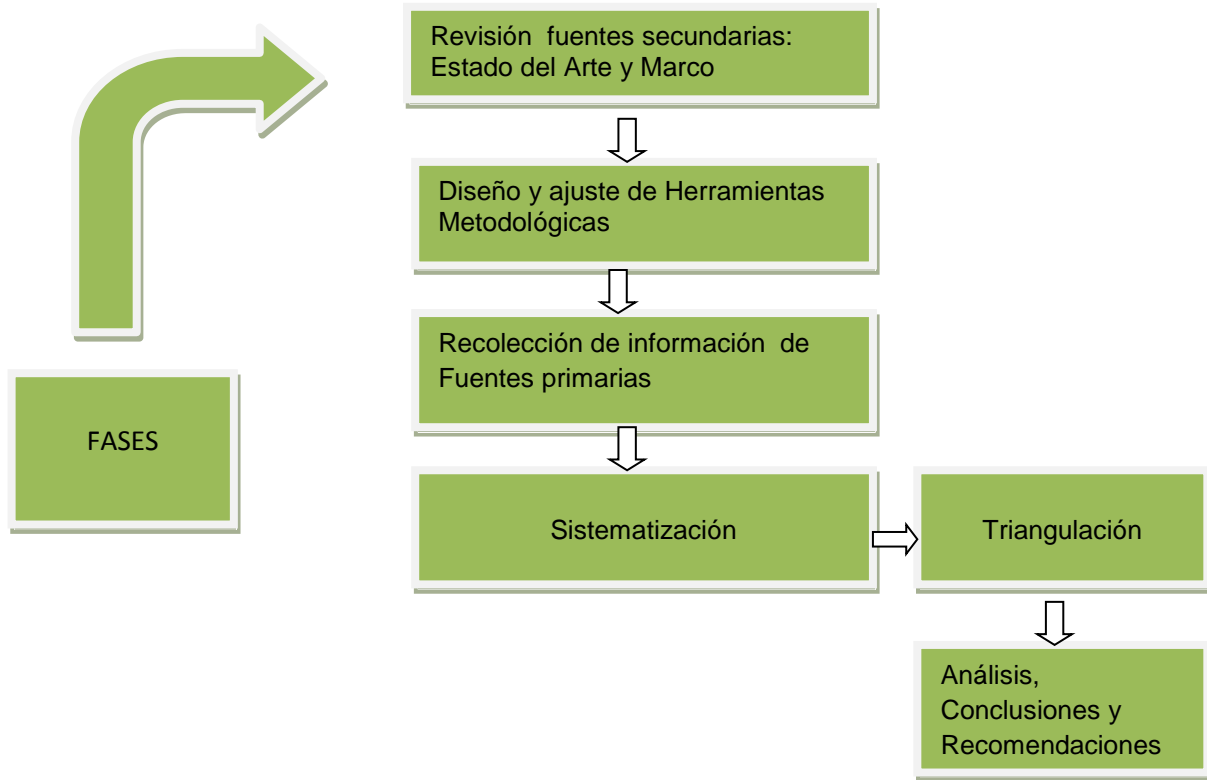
FASES

Revisión fuentes secundarias: Estado del Arte y Marco

Diseño y ajuste de Herramientas Metodológicas

Recolección de información de Fuentes primarias

Sistematización

Triangulación

Análisis, Conclusiones y Recomendaciones